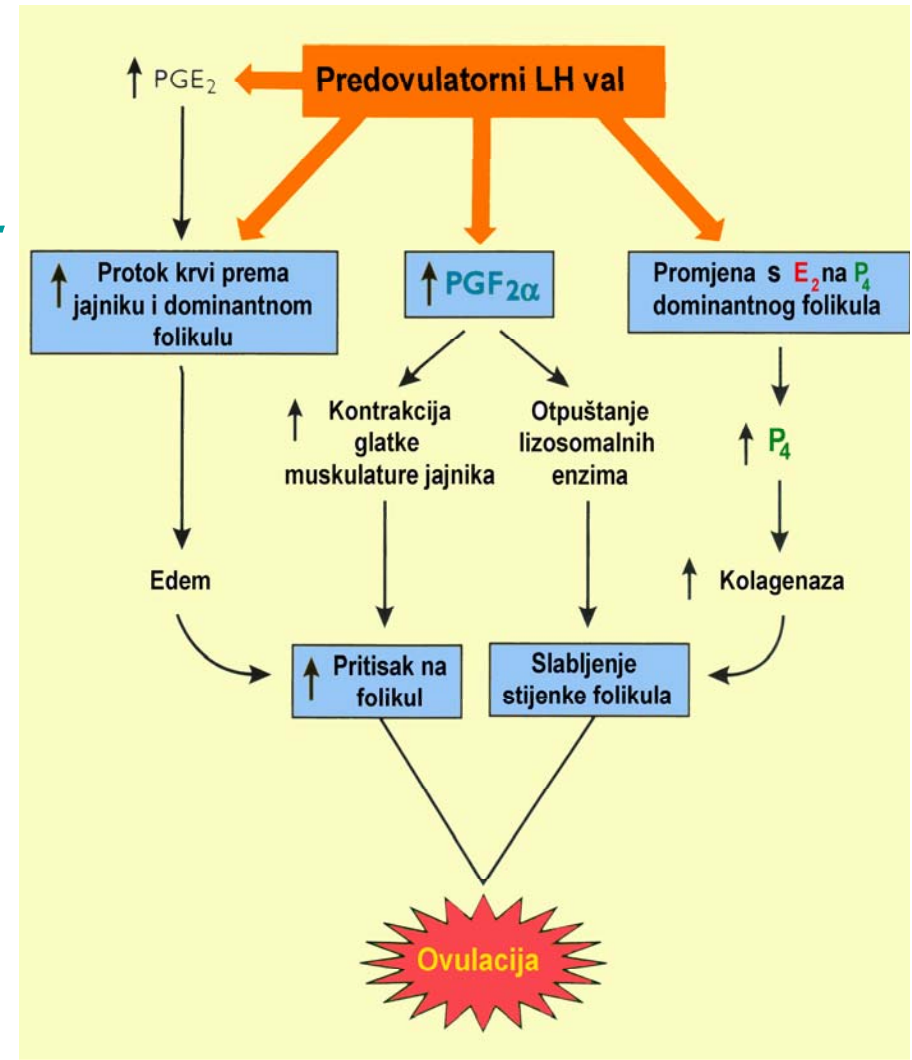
↑ $PGE_2$

Predovulatorni LH val

↑ Protok krvi prema jajniku i dominantnom folikulu

↑ $PGF_{2\alpha}$

Promjena s $E_2$ na $P_4$ dominantnog folikula

↑ Kontrakcija glatke muskulature jajnika

Otpuštanje lizosomalnih enzima

↑ $P_4$

Edem

↑ Kolagenaza

↑ Pritisak na folikul

Slabljenje stijenke folikula

Ovulacija